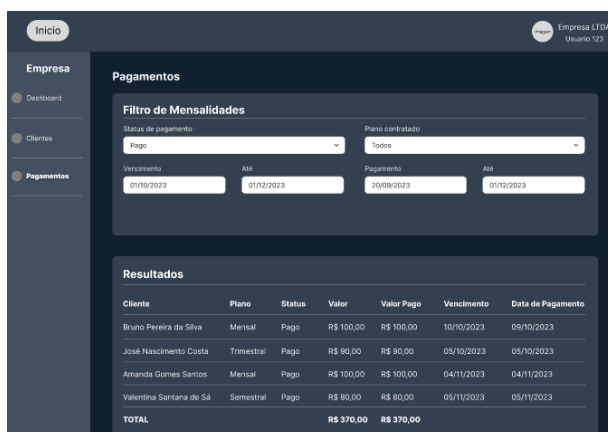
Inicio

Imagem Empresa LTDA
Usuario 123

Empresa

Dashboard

Clientes

Pagamentos

Pagamentos

Filtro de Mensalidades

Status de pagamento
Pago

Plano contratado
Todos

Vencimento
01/10/2023

Até
01/12/2023

Pagamento
20/09/2023

Até
01/12/2023

Resultados

| Cliente | Plano | Status | Valor | Valor Pago | Vencimento | Data de Pagamento |
|---|---|---|---|---|---|---|
| Bruno Pereira da Silva | Mensal | Pago | R$ 100,00 | R$ 100,00 | 10/10/2023 | 09/10/2023 |
| José Nascimento Costa | Trimestral | Pago | R$ 90,00 | R$ 90,00 | 05/10/2023 | 05/10/2023 |
| Amanda Gomes Santos | Mensal | Pago | R$ 100,00 | R$ 100,00 | 04/11/2023 | 04/11/2023 |
| Valentina Santana de Sá | Semestral | Pago | R$ 80,00 | R$ 80,00 | 05/11/2023 | 05/11/2023 |
| TOTAL | | | R$ 370,00 | R$ 370,00 | | |